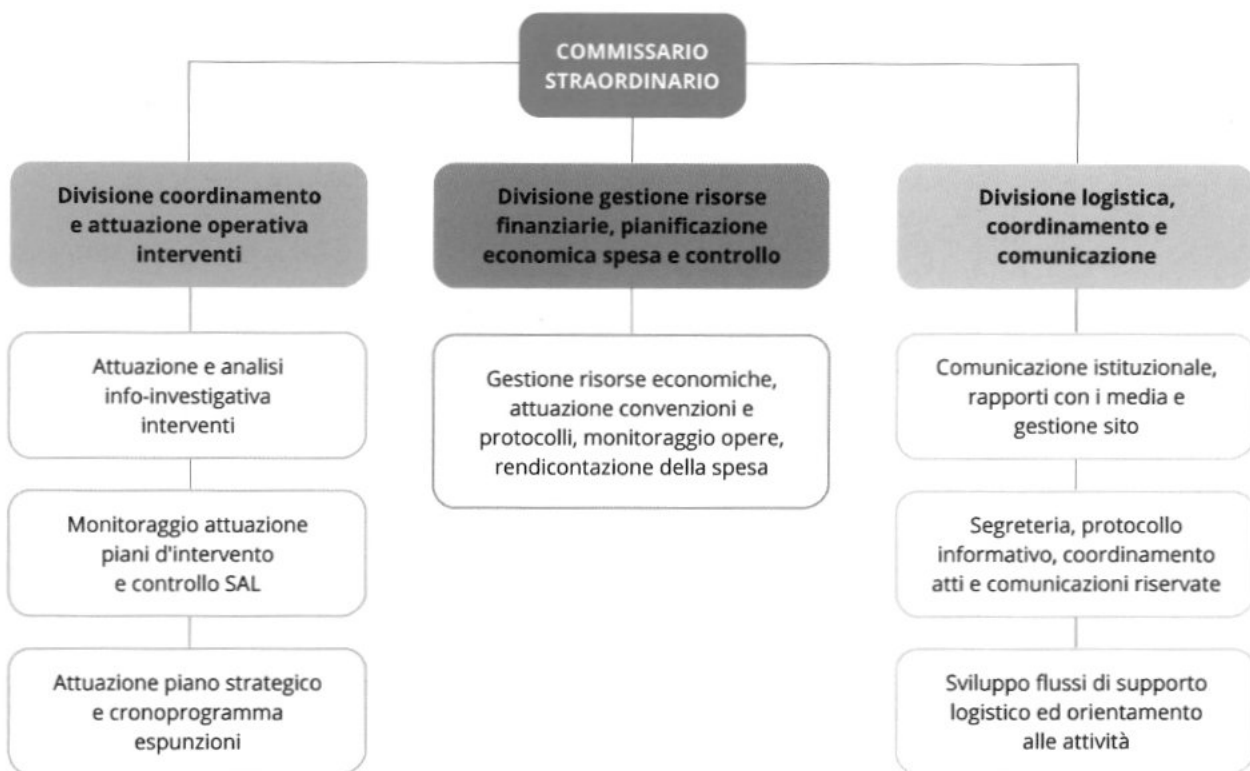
COMMISSARIO STRAORDINARIO

Divisione coordinamento e attuazione operativa interventi

Attuazione e analisi info-investigativa interventi

Monitoraggio attuazione piani d'intervento e controllo SAL

Attuazione piano strategico e cronoprogramma espunzioni

Divisione gestione risorse finanziarie, pianificazione economica spesa e controllo

Gestione risorse economiche, attuazione convenzioni e protocolli, monitoraggio opere, rendicontazione della spesa

Divisione logistica, coordinamento e comunicazione

Comunicazione istituzionale, rapporti con i media e gestione sito

Segreteria, protocollo informativo, coordinamento atti e comunicazioni riservate

Sviluppo flussi di supporto logistico ed orientamento alle attività